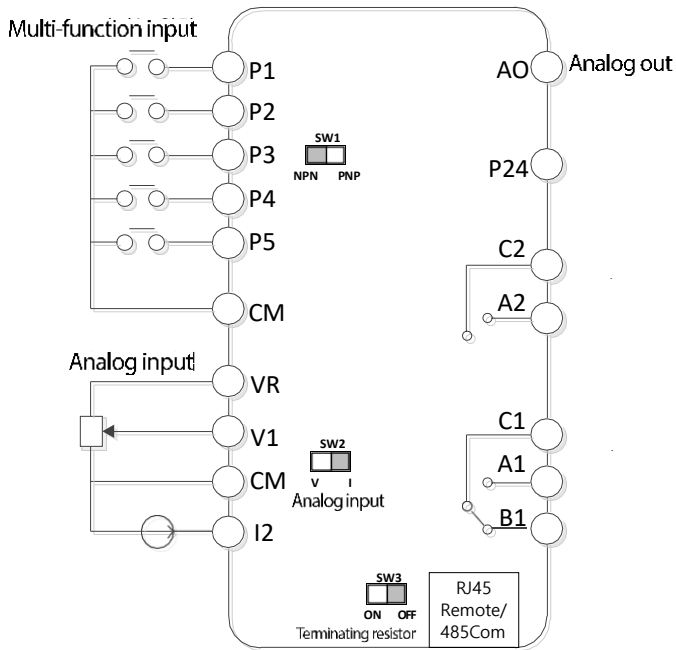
Multi-function input

P1

P2

P3

P4

P5

CM

SW1
NPN PNP

AO Analog out

P24

C2

A2

Analog input

VR

V1

CM

I2

SW2
V I
Analog input

C1

A1

B1

SW3
ON OFF
Terminating resistor

RJ45
Remote/
485Com